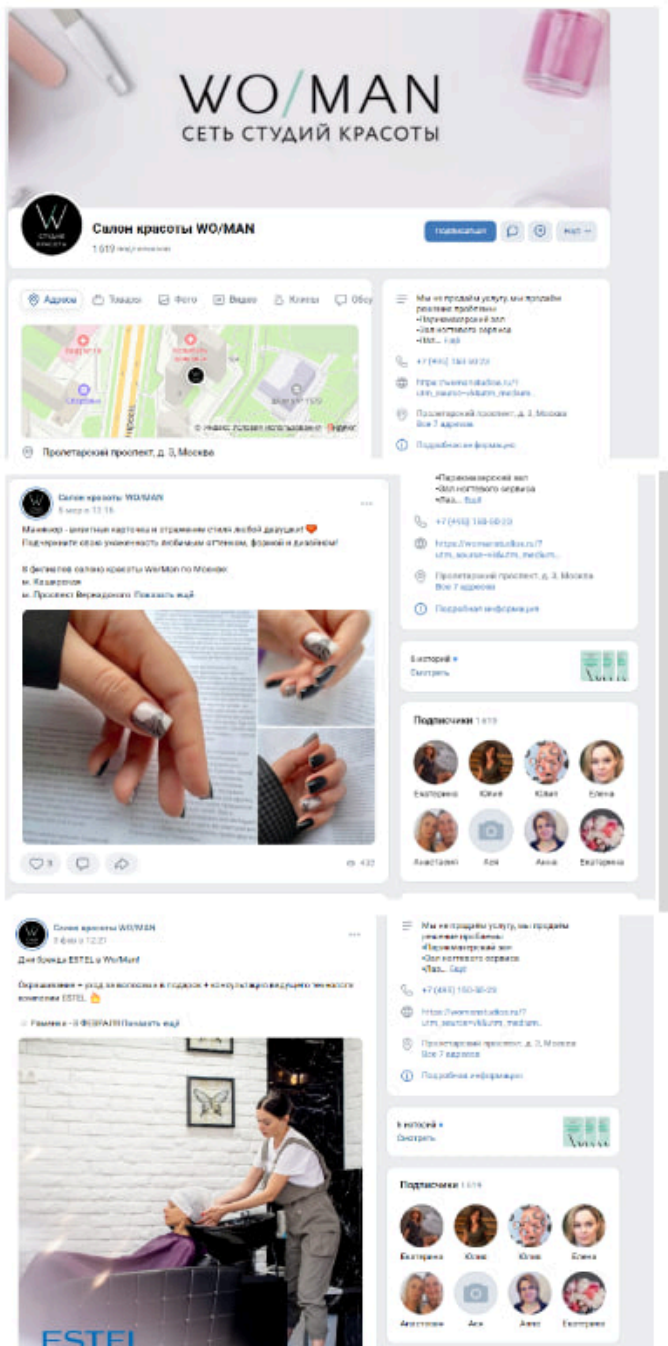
WO/MAN
СЕТЬ СТУДИЙ КРАСОТЫ

W
СТУДИЯ КРАСОТЫ

Салон красоты WO/MAN
1 619 подписчиков

Подписаться

Ещё

Адреса
Товары
Фото
Видео
Клипы
Обсу

Пролетарский проспект, д. 3, Москва

Мы не продаём услугу, мы продаём решение проблемы:
•Парикмахерский зал
•Зал ногтевого сервиса
•Лаз... Ещё

+7 (495) 180-00-20

https://womanstudios.ru/?utm_source=vk&utm_medium...

Пролетарский проспект, д. 3, Москва
Все 7 адресов

Подробная информация

Салон красоты WO/MAN
8 мар в 12:16

Маникюр - визитная карточка и отражение стиля любой девушки! ❤️
Подчеркните свою уникальность любимым оттенком, формой и дизайном!

В филиалах салона красоты WorMan по Москве:
м. Каширская
м. Проспект Вернадского Показать ещё

3

432

•Парикмахерский зал
•Зал ногтевого сервиса
•Лаз... Ещё

+7 (495) 180-00-20

https://womanstudios.ru/?utm_source=vk&utm_medium...

Пролетарский проспект, д. 3, Москва
Все 7 адресов

Подробная информация

6 историй
Смотреть

Подписчики 1 619

Екатерина
Юлия
Юлия
Елена
Анастасия
Ася
Анна
Екатерина

Салон красоты WO/MAN
7 фев в 12:27

Дни бренда ESTEL в WorMan!

Окрашивание + уход за волосами в подарок + консультация ведущего технолога компании ESTEL 👆

Уникальна - 8 ФЕВРАЛЯ Показать ещё

ESTEL

Мы не продаём услугу, мы продаём решение проблемы:
•Парикмахерский зал
•Зал ногтевого сервиса
•Лаз... Ещё

+7 (495) 180-00-20

https://womanstudios.ru/?utm_source=vk&utm_medium...

Пролетарский проспект, д. 3, Москва
Все 7 адресов

Подробная информация

6 историй
Смотреть

Подписчики 1 619

Екатерина
Юлия
Юлия
Елена
Анастасия
Ася
Анна
Екатерина